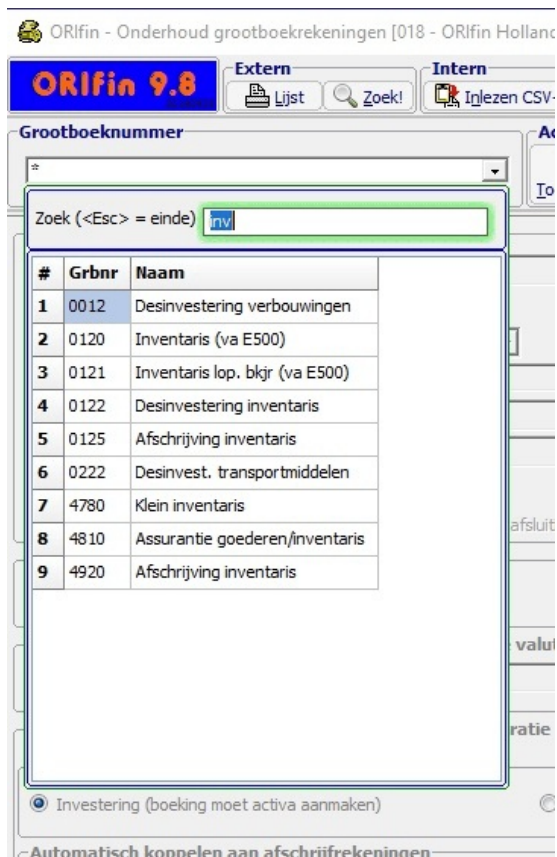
ORIfin - Onderhoud grootboekrekeningen [018 - ORIfin Hollan

ORIfin 9.8

Extern

Lijst

Zoek!

Intern

Inlezen CSV-

Grootboeknummer

*

Ac

To

Zoek (<Esc> = einde) inv

| # | Grbnr | Naam |
|---|---|---|
| 1 | 0012 | Desinvestering verbouwingen |
| 2 | 0120 | Inventaris (va E500) |
| 3 | 0121 | Inventaris lop. bkjr (va E500) |
| 4 | 0122 | Desinvestering inventaris |
| 5 | 0125 | Afschrijving inventaris |
| 6 | 0222 | Desinvest. transportmiddelen |
| 7 | 4780 | Klein inventaris |
| 8 | 4810 | Assurantie goederen/inventaris |
| 9 | 4920 | Afschrijving inventaris |

afsluit

valu

ratie

Investering (boeking moet activa aanmaken)

Automatisch koppelen aan afschrijfrekeningen